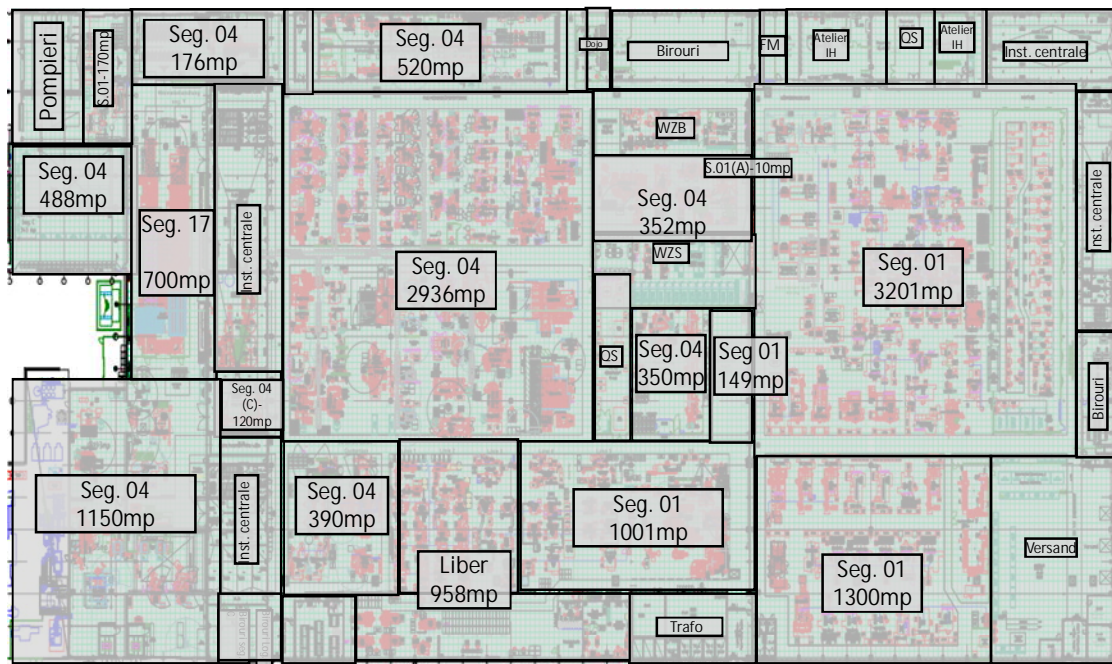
Pompieri

S.01-170mp

Seg. 04
176mp

Seg. 04
520mp

Dojo

Birouri

FM

Atelier IH

QS

Atelier IH

Inst. centrale

Seg. 04
488mp

Seg. 17
700mp

Inst. centrale

WZB

S.01(A)-10mp

Seg. 04
352mp

WZS

Seg. 04
2936mp

Seg. 01
3201mp

Inst. centrale

QS

Seg.04
350mp

Seg 01
149mp

Birouri

Seg. 04 (C)-120mp

Seg. 04
1150mp

Inst. centrale

Seg. 04
390mp

Seg. 01
1001mp

Liber
958mp

Versand

Seg. 01
1300mp

Trafo